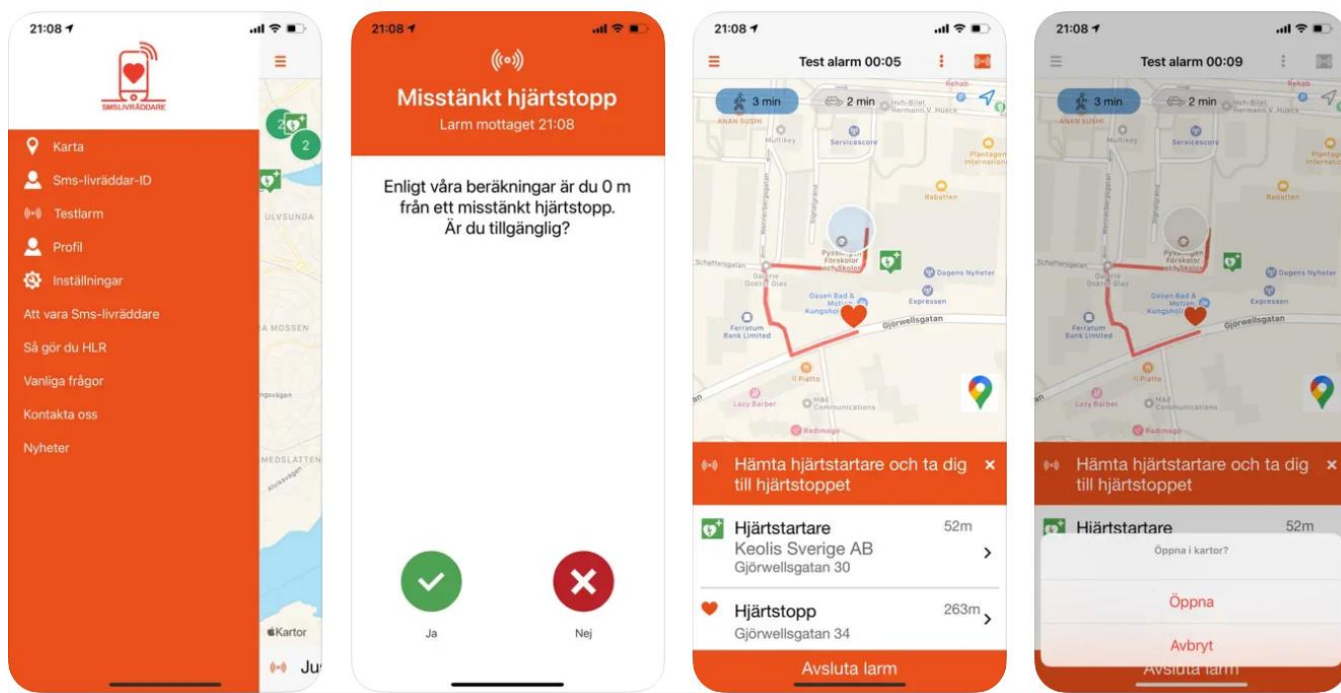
21:08

SMSLIVRÄDDARE

Karta
Sms-livräddar-ID
Testlarm
Profil
Inställningar
Att vara Sms-livräddare
Så gör du HLR
Vanliga frågor
Kontakta oss
Nyheter

ULVSUNDA
A MOSSEN
MEDSLÄTTEN
Kartor
Ju

21:08

Misstänkt hjärtstopp
Larm mottaget 21:08

Enligt våra beräkningar är du 0 m från ett misstänkt hjärtstopp. Är du tillgänglig?

Ja
Nej

21:08

Test alarm 00:05

3 min
2 min

Servicescore
Plantagen
Rabatten
Dagens Nyheter
Expressen
Ferratum Bank Limited
Gjörwellsgatan
Il Piatto
Lazy Barber
Radimage

Hämta hjärtstartare och ta dig till hjärtstoppet

Hjärtstartare
Keolis Sverige AB
Gjörwellsgatan 30
52m

Hjärtstopp
Gjörwellsgatan 34
263m

Avsluta larm

21:08

Test alarm 00:09

3 min
2 min

Hämta hjärtstartare och ta dig till hjärtstoppet

Hjärtstartare
52m

Öppna i kartor?
Öppna
Avbryt

Avsluta larm